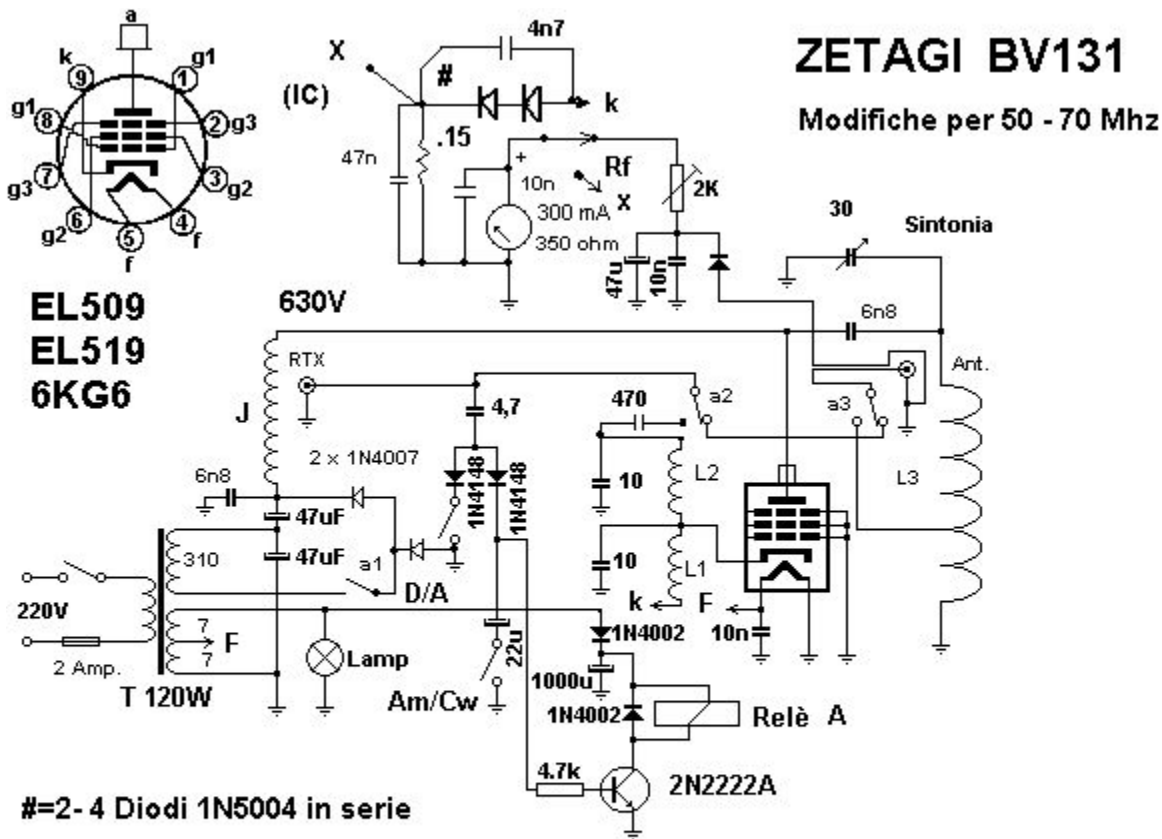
ZETAGI BV131

Modifiche per 50 - 70 Mhz

a
k
g1
9
1
g1
8
2
g3
g3
7
3
g2
g2
6
4
f
5
f

EL509
EL519
6KG6

X
(IC)
4n7
#
k
47n
.15
+
10n
Rf
X
300 mA
350 ohm
2K
47u
10n
30
Sintonia
630V
6n8
RTX
Ant.
J
4,7
470
a2
a3
2 x 1N4007
1N4148
1N4148
10
L2
L3
6n8
47uF
47uF
310
a1
D/A
10
L1
k
F
220V
7
7
F
22u
1N4002
10n
2 Amp.
Lamp
T 120W
Am/Cw
1000u
1N4002
Relè A
4.7k
2N2222A

#=2- 4 Diodi 1N5004 in serie